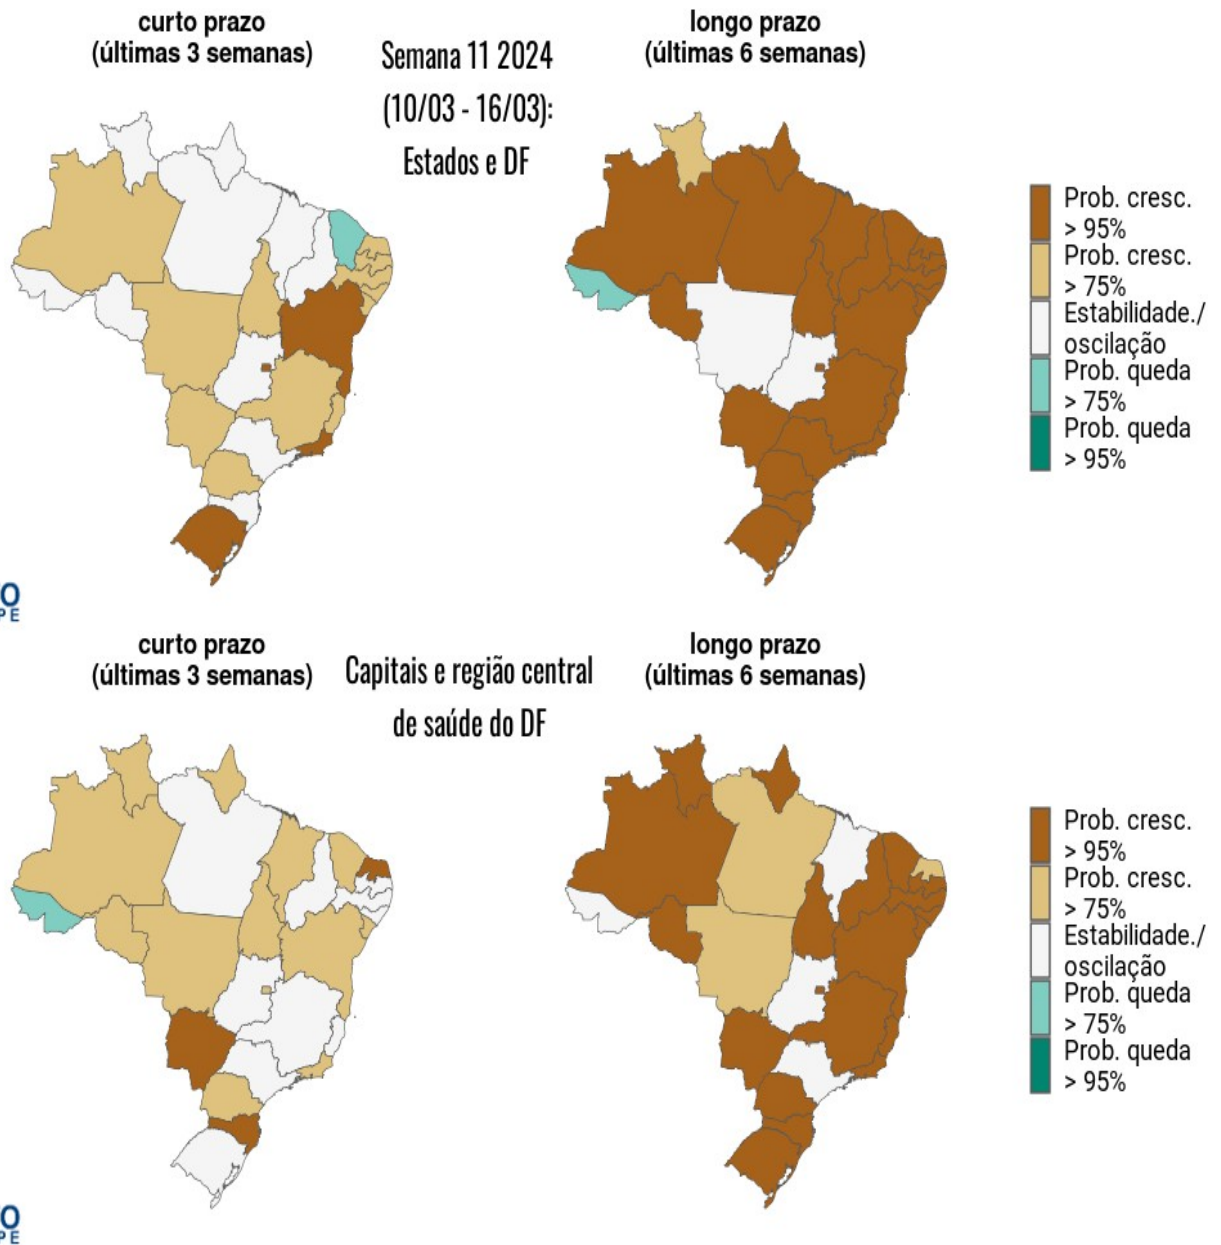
curto prazo
(últimas 3 semanas)

Semana 11 2024
(10/03 - 16/03):
Estados e DF

longo prazo
(últimas 6 semanas)

Prob. cresc. > 95%
Prob. cresc. > 75%
Estabilidade./ oscilação
Prob. queda > 75%
Prob. queda > 95%

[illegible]

curto prazo
(últimas 3 semanas)

Capitais e região central de saúde do DF

longo prazo
(últimas 6 semanas)

Prob. cresc. > 95%
Prob. cresc. > 75%
Estabilidade./ oscilação
Prob. queda > 75%
Prob. queda > 95%

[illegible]